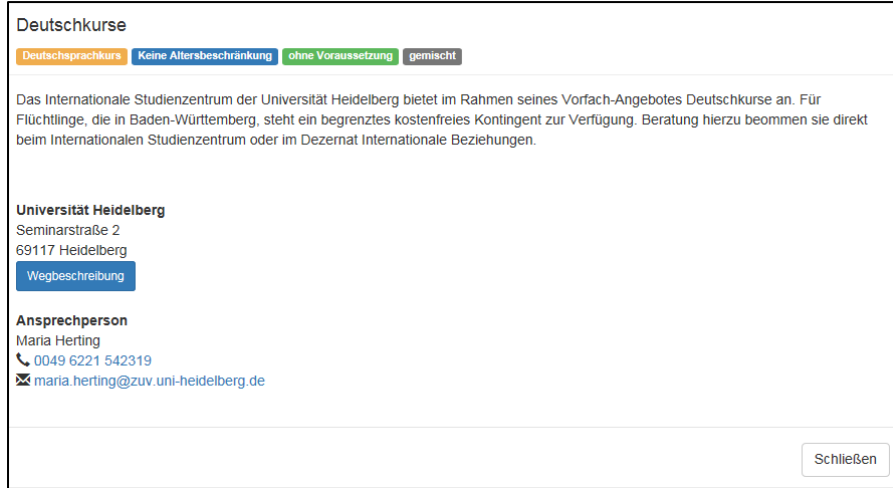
Deutschkurse

Deutschsprachkurs Keine Altersbeschränkung ohne Voraussetzung gemischt

Das Internationale Studienzentrum der Universität Heidelberg bietet im Rahmen seines Vorfach-Angebotes Deutschkurse an. Für Flüchtlinge, die in Baden-Württemberg, steht ein begrenztes kostenfreies Kontingent zur Verfügung. Beratung hierzu beommen sie direkt beim Internationalen Studienzentrum oder im Dezernat Internationale Beziehungen.

Universität Heidelberg
Seminarstraße 2
69117 Heidelberg
Wegbeschreibung

Ansprechperson
Maria Herting
0049 6221 542319
maria.herting@zuv.uni-heidelberg.de

Schließen